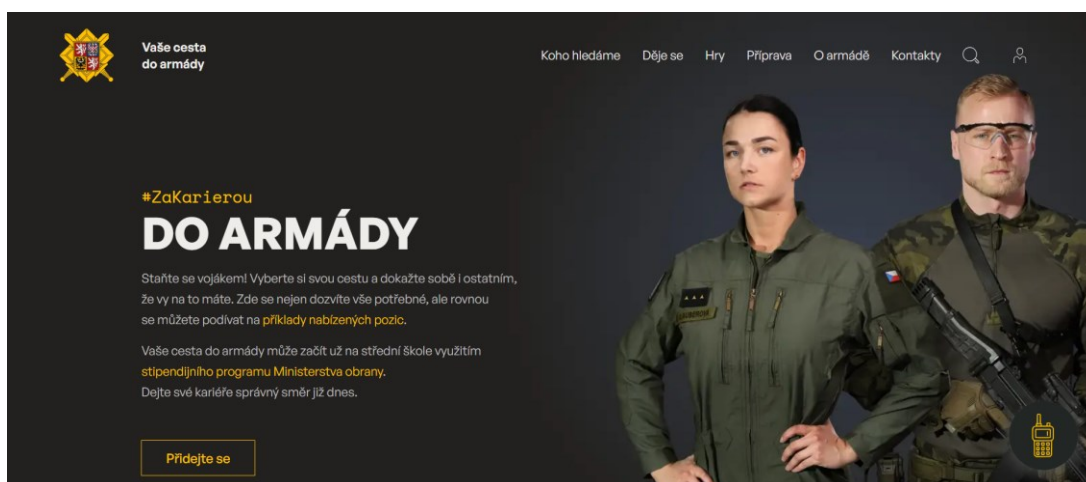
Vaše cesta do armády

Koho hledáme Děje se Hry Příprava O armádě Kontakty

#ZaKarierou

DO ARMÁDY

Staňte se vojákem! Vyberte si svou cestu a dokažte sobě i ostatním, že vy na to máte. Zde se nejen dozvíte vše potřebné, ale rovnou se můžete podívat na příklady nabízených pozic.

Vaše cesta do armády může začít už na střední škole využitím stipendijního programu Ministerstva obrany. Dejte své kariéře správný směr již dnes.

Přidejte se